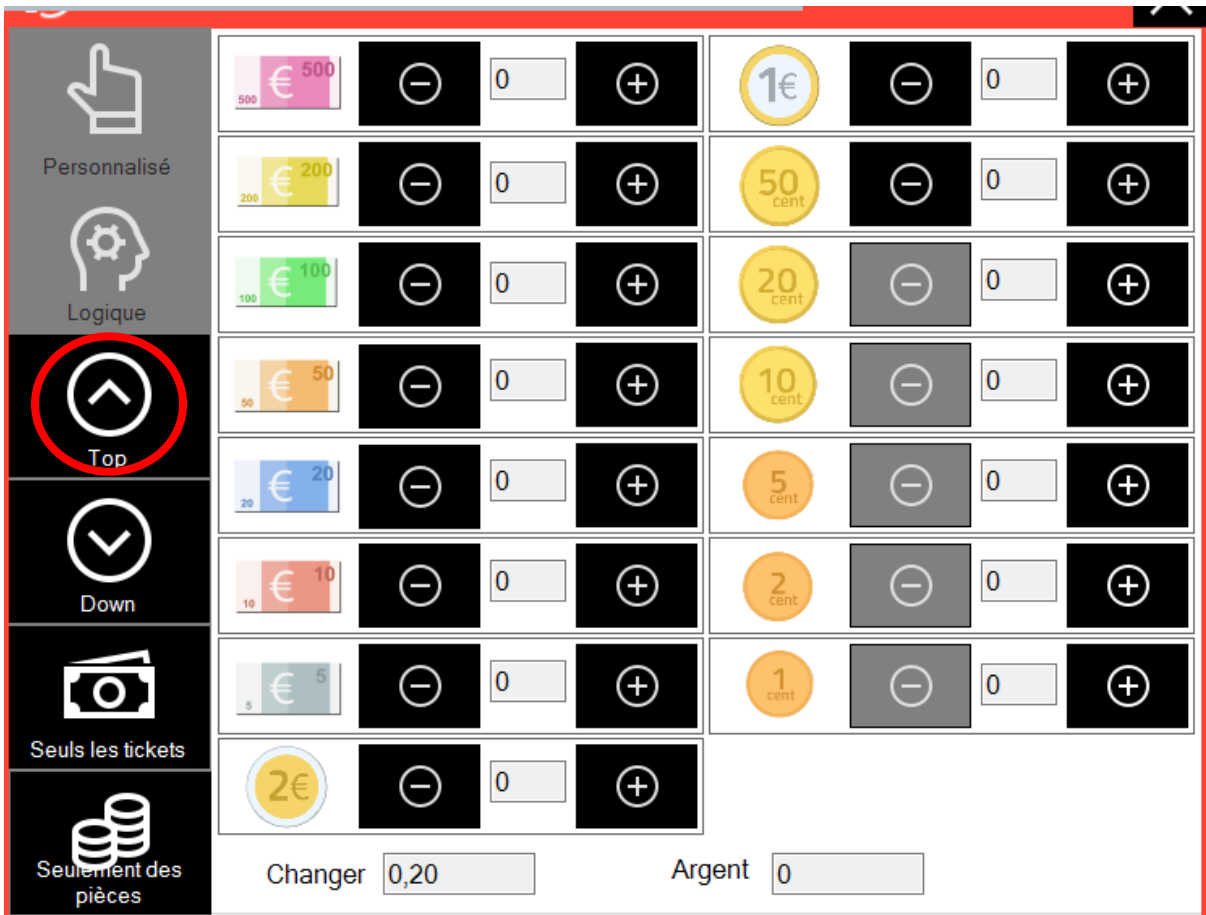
Personnalisé

Logique

Top

Down

Seuls les tickets

Seulement des pièces

€ 500 500 0

1€ 0

€ 200 200 0

50 cent 0

€ 100 100 0

20 cent 0

€ 50 50 0

10 cent 0

€ 20 20 0

5 cent 0

€ 10 10 0

2 cent 0

€ 5 5 0

1 cent 0

2€ 0

Changer 0,20

Argent 0